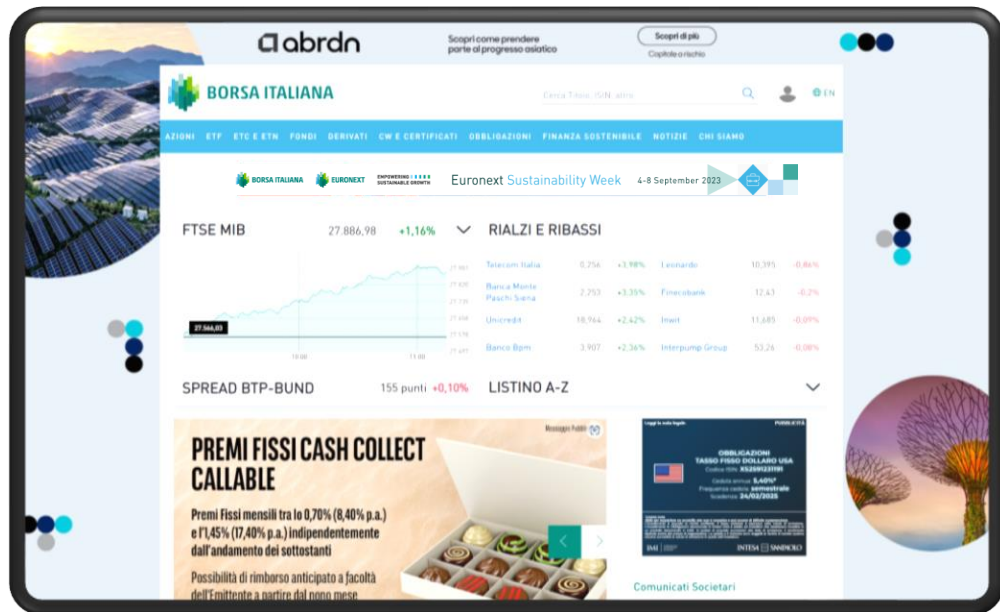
abrdn

Scopri come prendere parte al progresso asiatico

Scopri di più

Capitale a rischio

BORSA ITALIANA

Cerca Titolo, ISIN, altro

EN

AZIONI ETF ETC E ETN FONDI DERIVATI CW E CERTIFICATI OBBLIGAZIONI FINANZA SOSTENIBILE NOTIZIE CHI SIAMO

BORSA ITALIANA EURONEXT EMPOWERING SUSTAINABLE GROWTH Euronext Sustainability Week 4-8 September 2023

FTSE MIB 27.886,98 +1,16%

27.566,03

10:00 11:00

RIALZI E RIBASSI

| | | | | | |
|---|---|---|---|---|---|
| Telecom Italia | 0,256 | +3,98% | Leonardo | 10,395 | -0,46% |
| Banca Monte Paschi Siena | 2,253 | +3,35% | Finecobank | 12,43 | -0,2% |
| Unicredit | 18,964 | +2,42% | Inwit | 11,685 | -0,09% |
| Banco Bpm | 3,907 | +2,36% | Interpump Group | 53,26 | -0,08% |

SPREAD BTP-BUND 155 punti +0,10%

LISTINO A-Z

PREMI FISSI CASH COLLECT CALLABLE

Premi Fissi mensili tra lo 0,70% (8,40% p.a.) e l'1,45% (17,40% p.a.) indipendentemente dall'andamento dei sottostanti

Possibilità di rimborso anticipato a facoltà dell'Emittente a partire dal nono mese

Messaggio Pubblicitario

PUBBLICITÀ

OBBLIGAZIONI TASSO FISSO DOLLARO USA

Cedola annua 5,40%

Frequenza cedola semestrale

Scadenza 24/02/2025

IMI INTESA SANPAOLO

Comunicati Societari